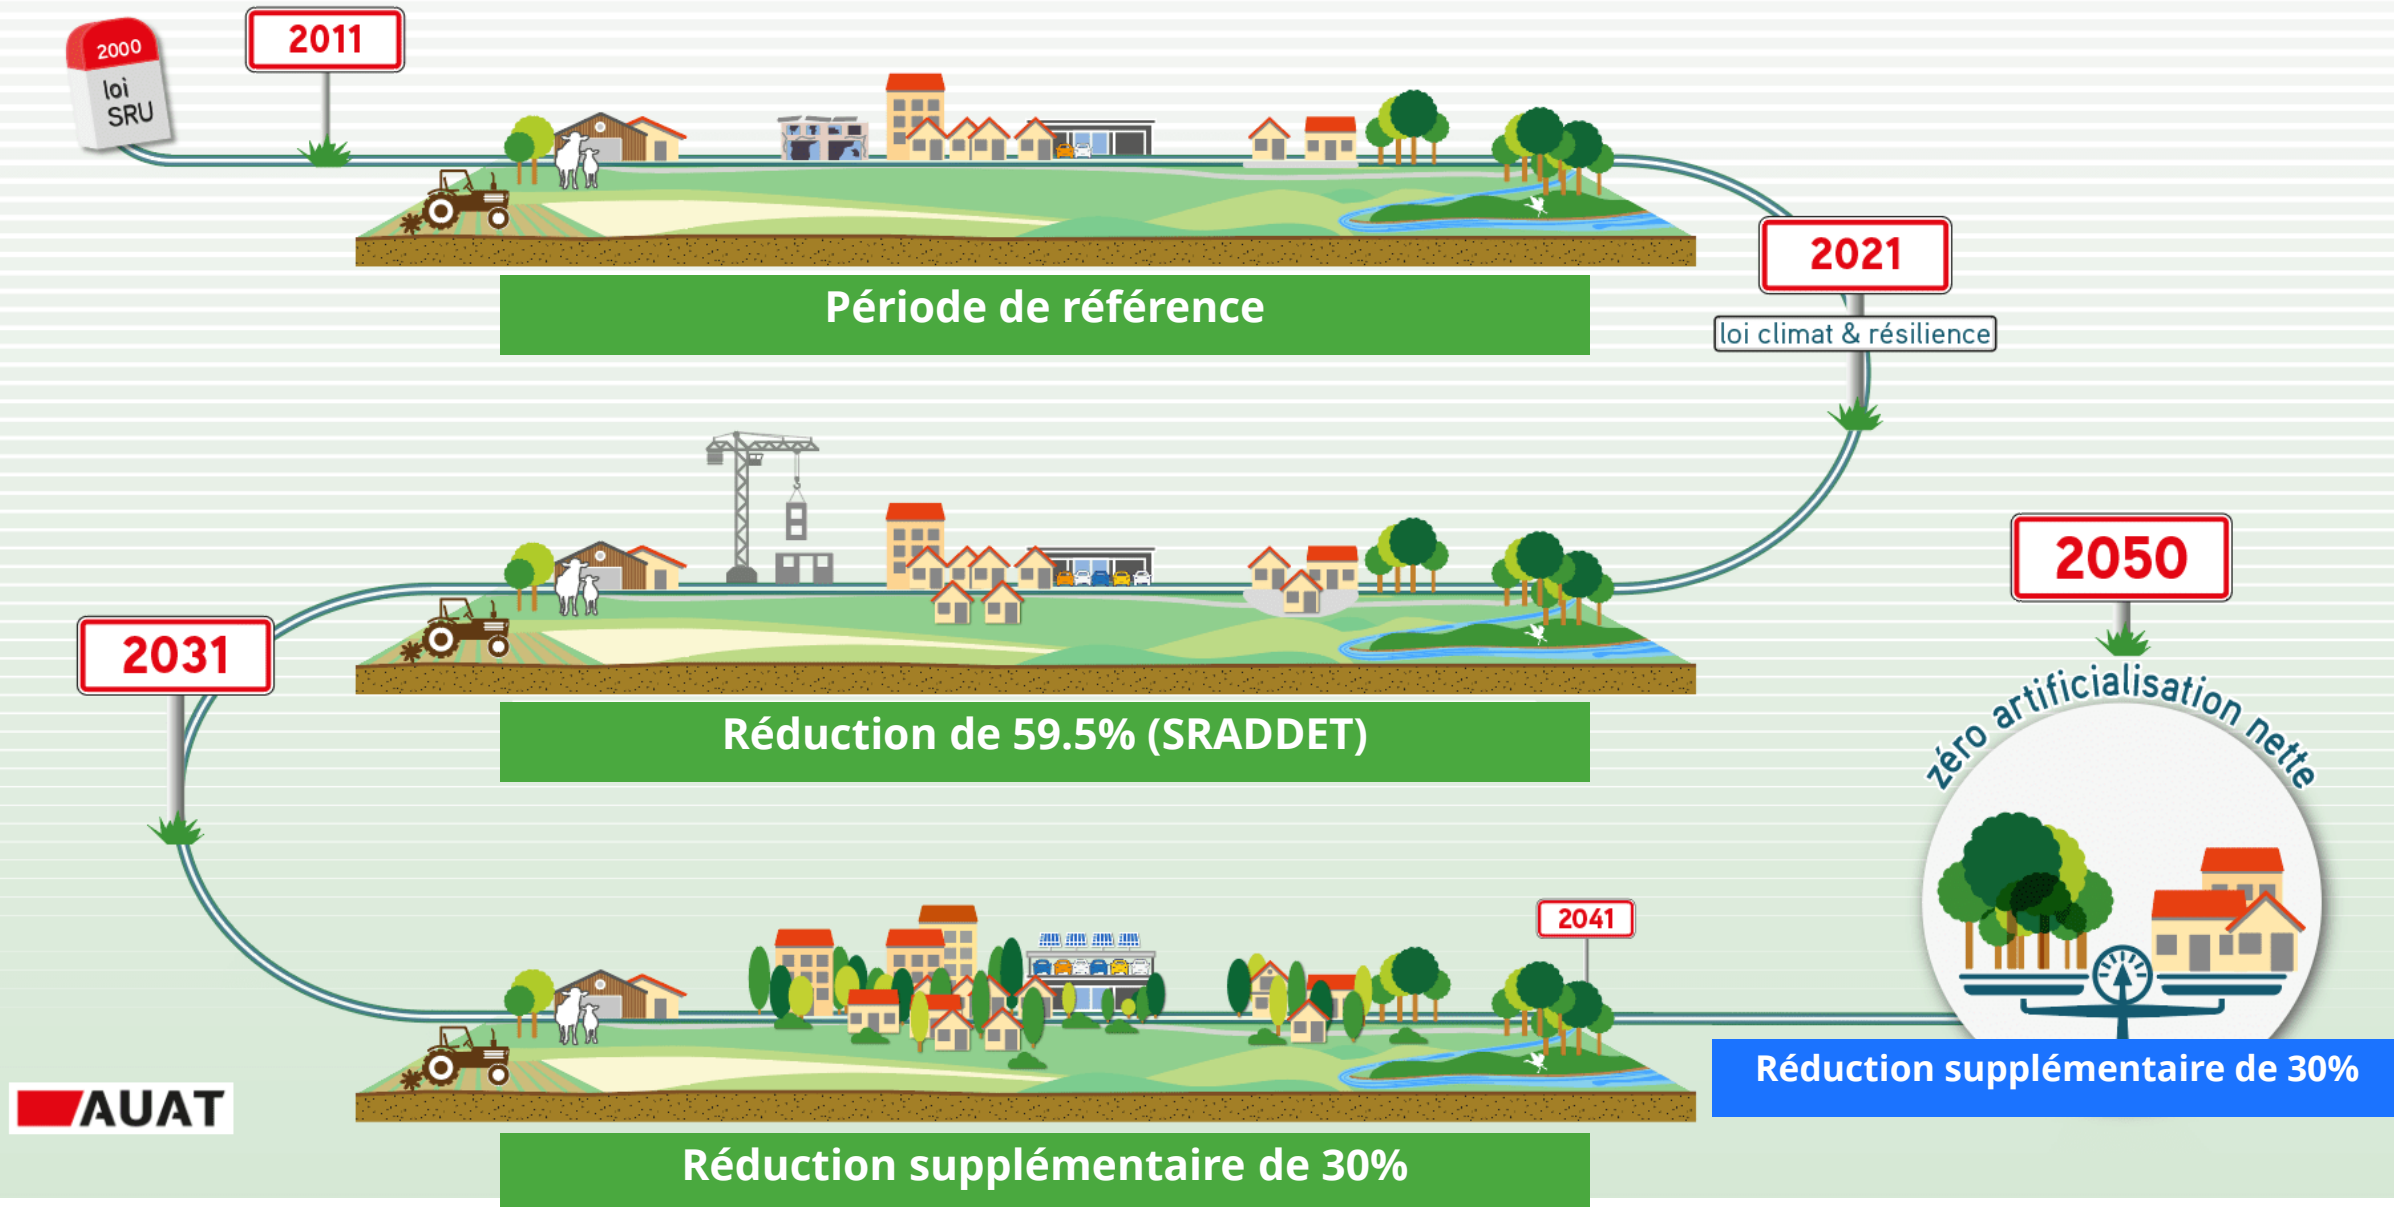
2000
loi
SRU

2011

Période de référence

2021

loi climat & résilience

2050

zéro artificialisation nette

2031

Réduction de 59.5% (SRADDET)

2041

Réduction supplémentaire de 30%

AUAT

Réduction supplémentaire de 30%